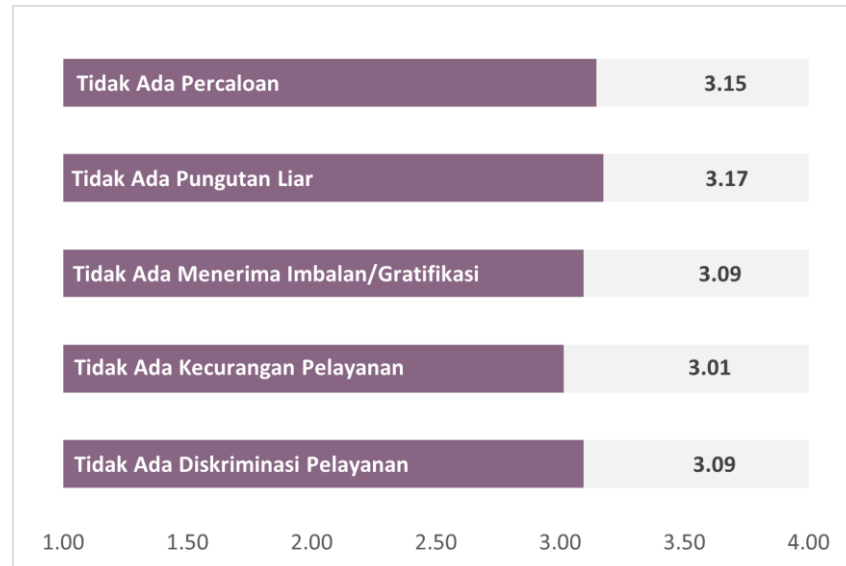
Tidak Ada Percaloan 3.15

Tidak Ada Pungutan Liar 3.17

Tidak Ada Menerima Imbalan/Gratifikasi 3.09

Tidak Ada Kecurangan Pelayanan 3.01

Tidak Ada Diskriminasi Pelayanan 3.09

1.00 1.50 2.00 2.50 3.00 3.50 4.00